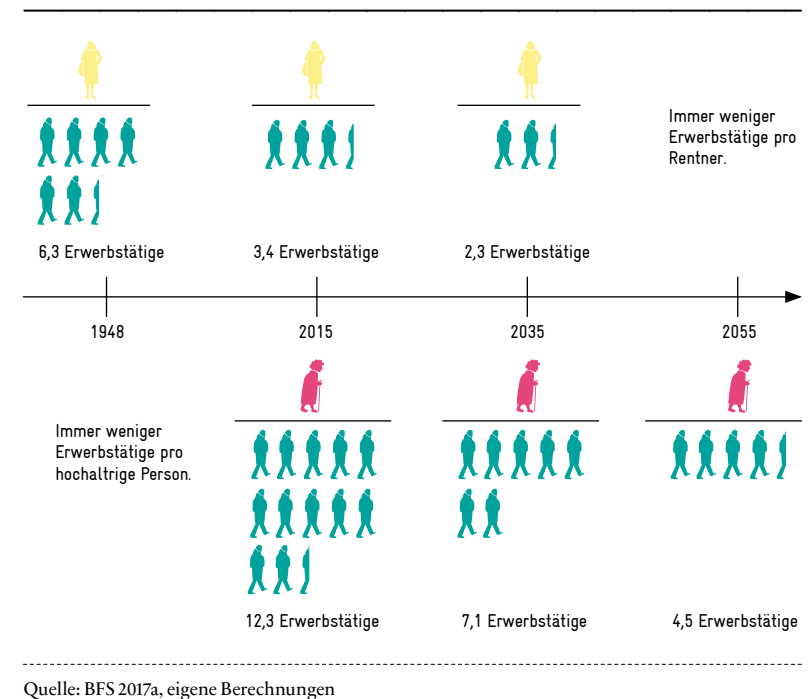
6,3 Erwerbstätige

3,4 Erwerbstätige

2,3 Erwerbstätige

Immer weniger Erwerbstätige pro Rentner.

1948

2015

2035

2055

Immer weniger Erwerbstätige pro hochaltrige Person.

12,3 Erwerbstätige

7,1 Erwerbstätige

4,5 Erwerbstätige

Quelle: BFS 2017a, eigene Berechnungen